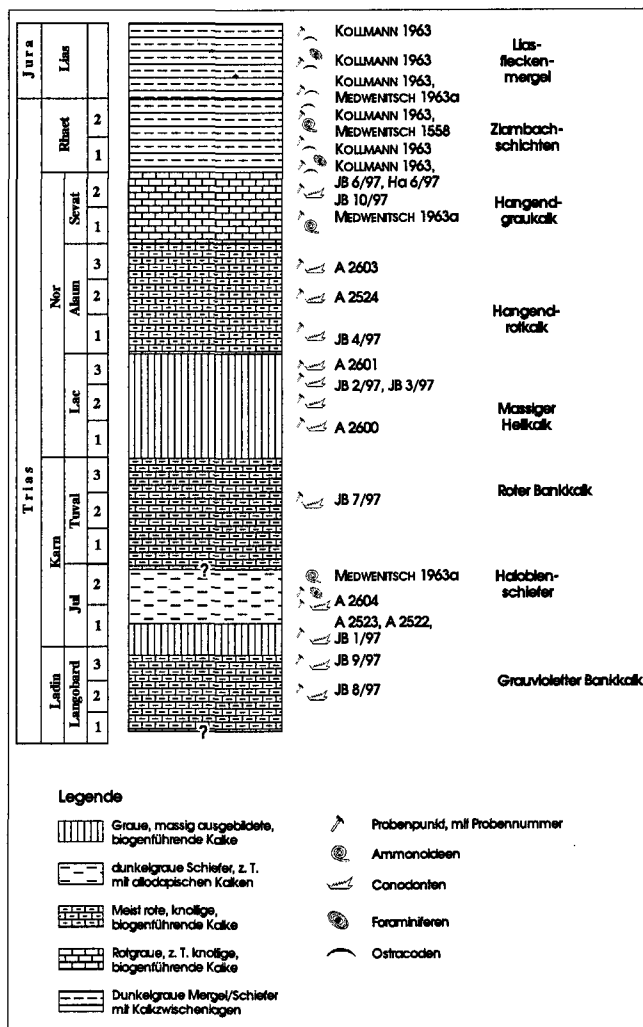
| Jura | Lias | |
|---|---|---|
| Trias | Rhaet | 2 |
| | | 1 |
| | Nor | Sevat 2 |
| | | Sevat 1 |
| | | Alaun 3 |
| | | Alaun 2 |
| | | Alaun 1 |
| | | Lac 3 |
| | | Lac 2 |
| | | Lac 1 |
| | Karn | Tuval 3 |
| | | Tuval 2 |
| | | Tuval 1 |
| | | Jul 2 |
| | | Jul 1 |
| | Ladin | Langobard 3 |
| | | Langobard 2 |
| | | Langobard 1 |

?

?

KOLLMANN 1963
KOLLMANN 1963
KOLLMANN 1963, MEDWENITSCH 1963a
KOLLMANN 1963, MEDWENITSCH 1558
KOLLMANN 1963
KOLLMANN 1963, JB 6/97, Ha 6/97
JB 10/97
MEDWENITSCH 1963a
A 2603
A 2524
JB 4/97
A 2601
JB 2/97, JB 3/97
A 2600
JB 7/97
MEDWENITSCH 1963a
A 2604
A 2523, A 2522, JB 1/97
JB 9/97
JB 8/97

Lias-flecken-mergel
Zlambach-schichten
Hangend-graukalk
Hangend-rotkalk
Massiger Hellkalk
Roter Bankkalk
Halobien-schiefer
Grauvioletter Bankkalk

Legende

Graue, massig ausgebildete, biogenführende Kalke
dunkelgraue Schiefer, z. T. mit allodapischen Kalken
Meist rote, knollige, biogenführende Kalke
Rotgraue, z. T. knollige, biogenführende Kalke
Dunkelgraue Mergel/Schiefer mit Kalkzwischenlagen

Probenpunkt, mit Probennummer
Ammonoideen
Conodonten
Foraminiferen
Ostracoden